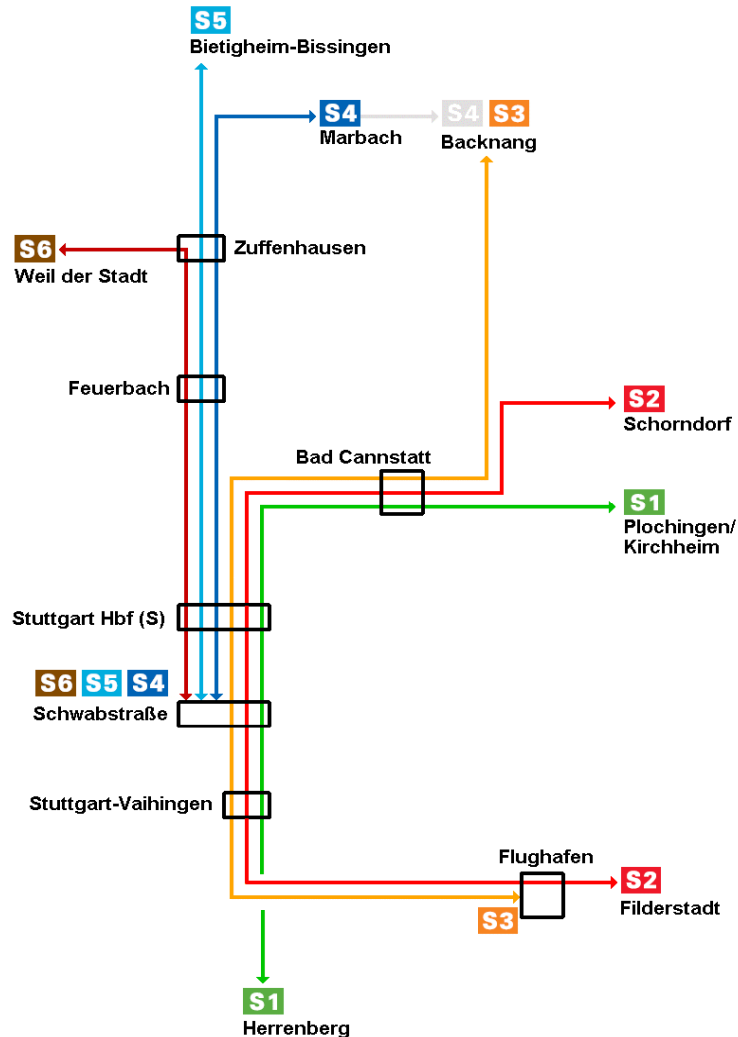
S5
Bietigheim-Bissingen

S4
Marbach

S4 S3
Backnang

S6
Weil der Stadt

Zuffenhausen

Feuerbach

S2
Schorndorf

Bad Cannstatt

S1
Plochingen/
Kirchheim

Stuttgart Hbf (S)

S6 S5 S4
Schwabstraße

Stuttgart-Vaihingen

Flughafen

S2
Filderstadt

S3

S1
Herrenberg